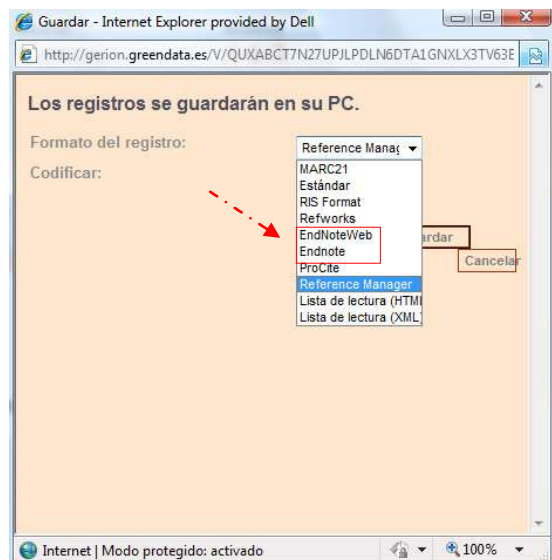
Guardar - Internet Explorer provided by Dell

http://gerion.greendata.es/V/QUXABCT7N27UPJLPDLN6DTA1GNXLX3TV63E

Los registros se guardarán en su PC.

Formato del registro:

Reference Manag

Codificar:

MARC21
Estándar
RIS Format
Refworks
EndNoteWeb
Endnote
ProCite
Reference Manager
Lista de lectura (HTMI
Lista de lectura (XML)

ardar

Cancelar

Internet | Modo protegido: activado

100%